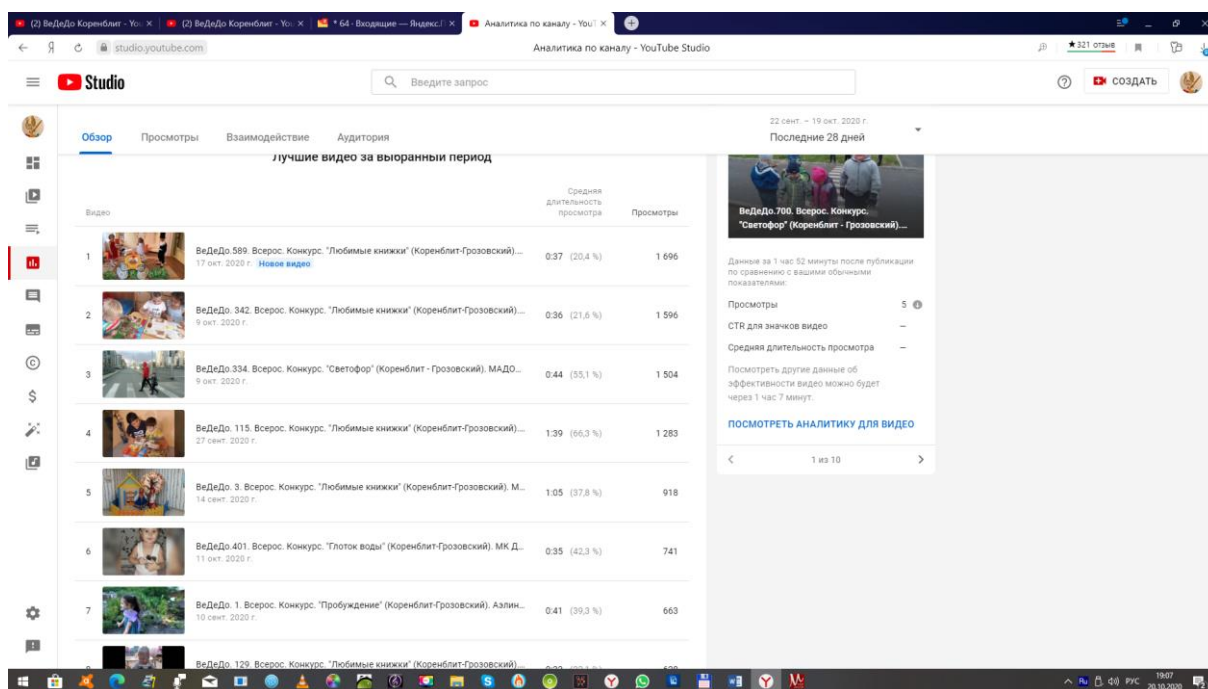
(2) ВеДеДо Коренблит - You × (2) ВеДеДо Коренблит - You × * 64 - Входящие — Яндекс.П × Аналитика по каналу - You ×

studio.youtube.com Аналитика по каналу - YouTube Studio ★321 отзыв

Studio Введите запрос СОЗДАТЬ

Обзор Просмотры Взаимодействие Аудитория

22 сент. – 19 окт. 2020 г.
Последние 28 дней

Лучшие видео за выбранный период

| Видео | | Средняя длительность просмотра | Просмотры |
|---|---|---|---|
| 1 | ВеДеДо.589. Всерос. Конкурс. "Любимые книжки" (Коренблит-Грозовский)... 17 окт. 2020 г. Новое видео | 0:37 (20,4 %) | 1 696 |
| 2 | ВеДеДо. 342. Всерос. Конкурс. "Любимые книжки" (Коренблит-Грозовский)... 9 окт. 2020 г. | 0:36 (21,6 %) | 1 596 |
| 3 | ВеДеДо.334. Всерос. Конкурс. "Светофор" (Коренблит - Грозовский). МАДО... 9 окт. 2020 г. | 0:44 (55,1 %) | 1 504 |
| 4 | ВеДеДо. 115. Всерос. Конкурс. "Любимые книжки" (Коренблит-Грозовский)... 27 сент. 2020 г. | 1:39 (66,3 %) | 1 283 |
| 5 | ВеДеДо. 3. Всерос. Конкурс. "Любимые книжки" (Коренблит-Грозовский). М... 14 сент. 2020 г. | 1:05 (37,8 %) | 918 |
| 6 | ВеДеДо.401. Всерос. Конкурс. "Глоток воды" (Коренблит-Грозовский). МК Д... 11 окт. 2020 г. | 0:35 (42,3 %) | 741 |
| 7 | ВеДеДо. 1. Всерос. Конкурс. "Пробуждение" (Коренблит-Грозовский). Азлин... 10 сент. 2020 г. | 0:41 (39,3 %) | 663 |
| 8 | ВеДеДо. 129. Всерос. Конкурс. "Любимые книжки" (Коренблит-Грозовский)... | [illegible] | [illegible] |

ВеДеДо.700. Всерос. Конкурс. "Светофор" (Коренблит - Грозовский)....

Данные за 1 час 52 минуты после публикации по сравнению с вашими обычными показателями:

Просмотры 5
CTR для значков видео –
Средняя длительность просмотра –

Посмотреть другие данные об эффективности видео можно будет через 1 час 7 минут.

ПОСМОТРЕТЬ АНАЛИТИКУ ДЛЯ ВИДЕО

1 из 10

РУС 19:07 20.10.2020